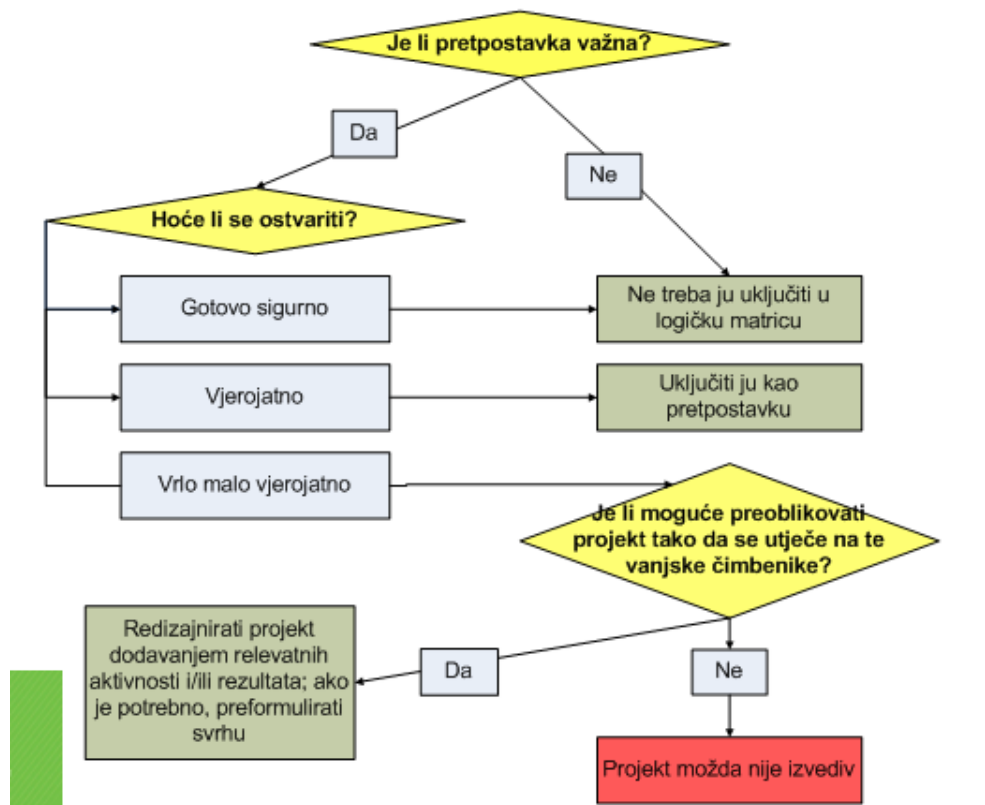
Je li pretpostavka važna?

Da

Ne

Hoće li se ostvariti?

Gotovo sigurno

Ne treba ju uključiti u logičku matricu

Vjerojatno

Uključiti ju kao pretpostavku

Vrlo malo vjerojatno

Je li moguće preoblikovati projekt tako da se utječe na te vanjske čimbenike?

Redizajnirati projekt dodavanjem relevatnih aktivnosti i/ili rezultata; ako je potrebno, preformulirati svrhu

Da

Ne

Projekt možda nije izvediv